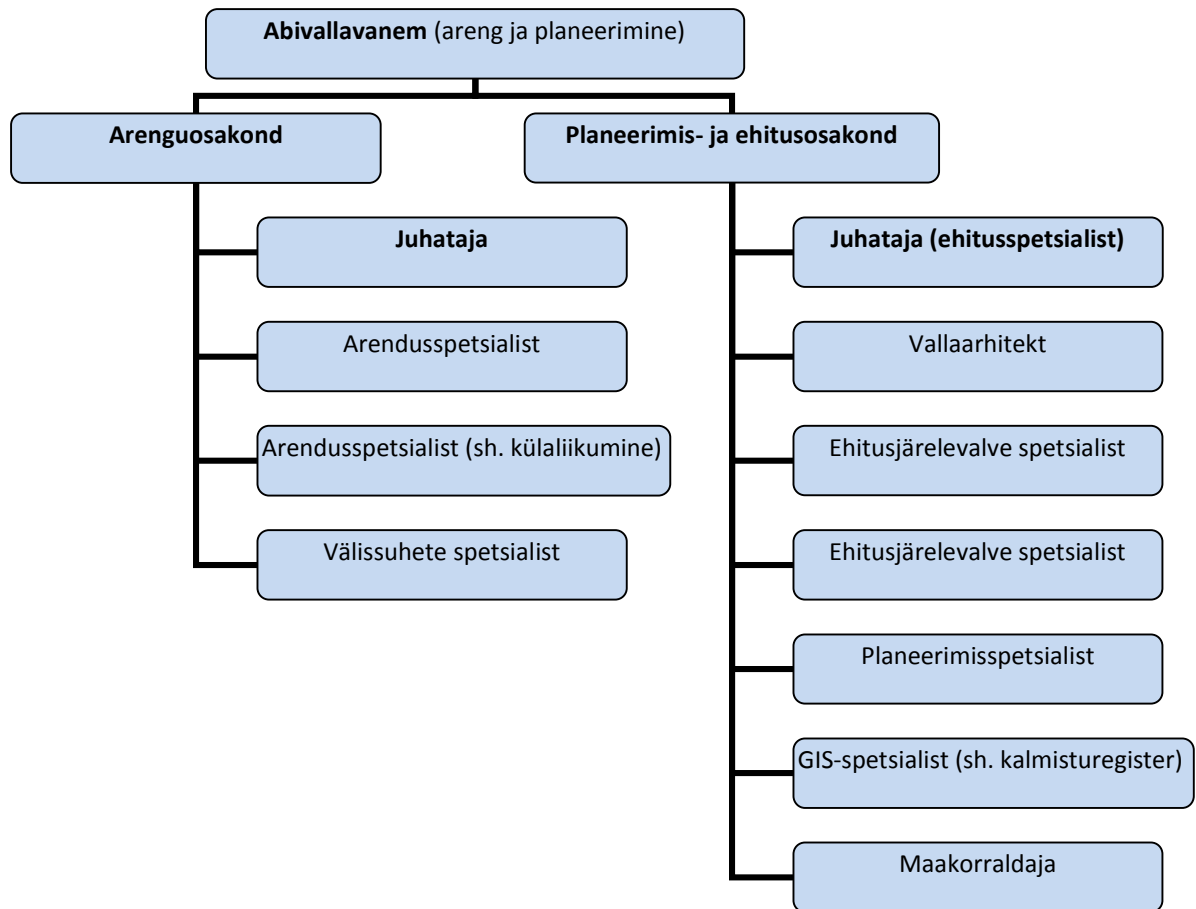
**Abivallavanem** (areng ja planeerimine)

**Arenguosakond**

**Juhataja**

Arendusspetsialist

Arendusspetsialist (sh. külaliikumine)

Välissuhete spetsialist

**Planeerimis- ja ehitusosakond**

**Juhataja (ehitusspetsialist)**

Vallaarhitekt

Ehitusjärelevalve spetsialist

Ehitusjärelevalve spetsialist

Planeerimisspetsialist

GIS-spetsialist (sh. kalmisturegister)

Maakorraldaja